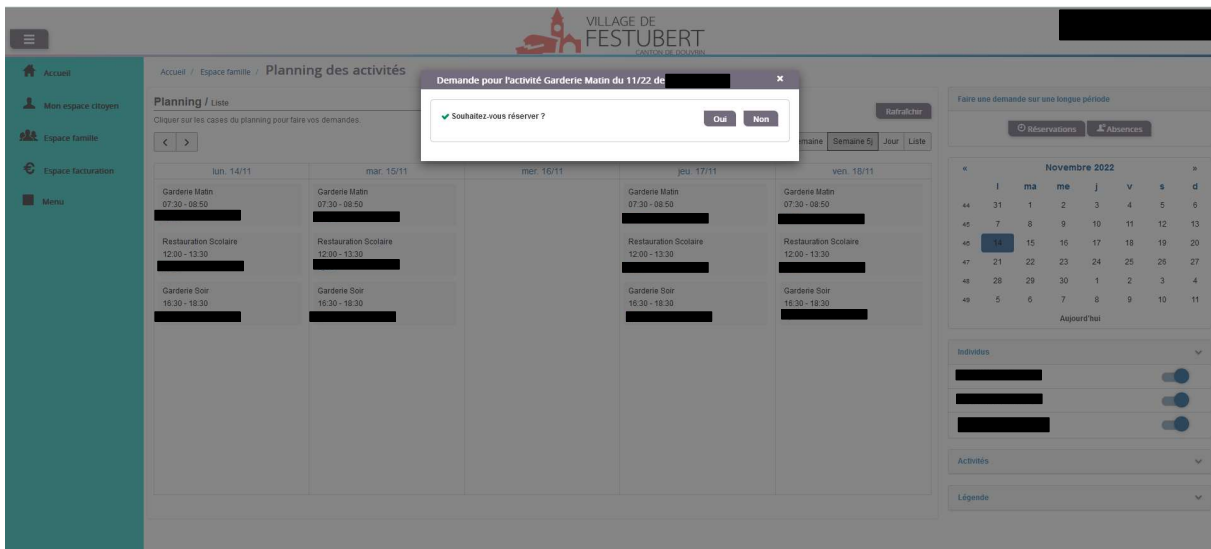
VILLAGE DE FESTUBERT
CANTON DE DOUVRIN

Accueil
Mon espace citoyen
Espace famille
Espace facturation
Menu

Accueil / Espace famille / Planning des activités

Planning / Liste
Cliquer sur les cases du planning pour faire vos demandes.

Rafraîchir
emaine | Semaine 5j | Jour | Liste

| lun. 14/11 | mar. 15/11 | mer. 16/11 | jeu. 17/11 | ven. 18/11 |
|---|---|---|---|---|
| Garderie Matin 07:30 - 08:50 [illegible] | Garderie Matin 07:30 - 08:50 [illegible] | | Garderie Matin 07:30 - 08:50 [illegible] | Garderie Matin 07:30 - 08:50 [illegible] |
| Restauration Scolaire 12:00 - 13:30 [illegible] | Restauration Scolaire 12:00 - 13:30 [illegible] | | Restauration Scolaire 12:00 - 13:30 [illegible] | Restauration Scolaire 12:00 - 13:30 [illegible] |
| Garderie Soir 16:30 - 18:30 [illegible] | Garderie Soir 16:30 - 18:30 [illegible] | | Garderie Soir 16:30 - 18:30 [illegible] | Garderie Soir 16:30 - 18:30 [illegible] |

Demande pour l'activité Garderie Matin du 11/22 de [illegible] ×
Souhaitez-vous réserver ?
Oui Non

Faire une demande sur une longue période
Réservations Absences

« Novembre 2022 »

| | l | ma | me | j | v | s | d |
|---|---|---|---|---|---|---|---|
| 44 | 31 | 1 | 2 | 3 | 4 | 5 | 6 |
| 45 | 7 | 8 | 9 | 10 | 11 | 12 | 13 |
| 46 | 14 | 15 | 16 | 17 | 18 | 19 | 20 |
| 47 | 21 | 22 | 23 | 24 | 25 | 26 | 27 |
| 48 | 28 | 29 | 30 | 1 | 2 | 3 | 4 |
| 49 | 5 | 6 | 7 | 8 | 9 | 10 | 11 |

Aujourd'hui

Individus
Activités
Légende